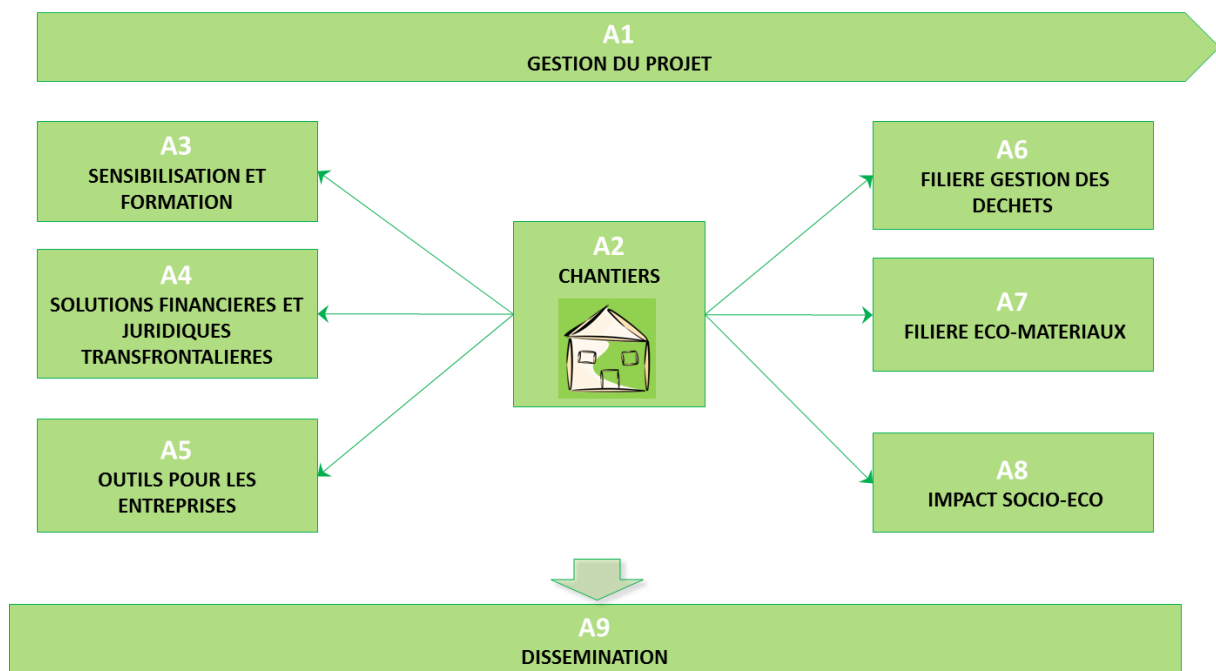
A1
GESTION DU PROJET

A3
SENSIBILISATION ET FORMATION

A4
SOLUTIONS FINANCIERES ET JURIDIQUES TRANSFRONTALIERES

A5
OUTILS POUR LES ENTREPRISES

A2
CHANTIERS

A6
FILIERE GESTION DES DECHETS

A7
FILIERE ECO-MATERIAUX

A8
IMPACT SOCIO-ECO

A9
DISSEMINATION